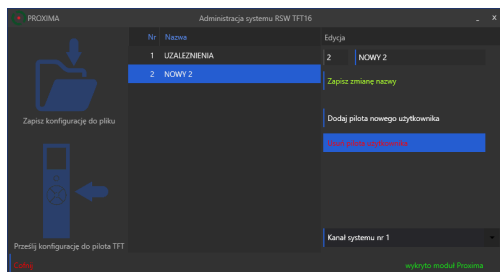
PROXIMA

Administracja systemu RSW TFT16

_ x

Zapisz konfigurację do pliku

Prześlij konfigurację do pilota TFT

| Nr | Nazwa |
|---|---|
| 1 | UZALEZNIENIA |
| 2 | NOWY 2 |

Edycja

2 NOWY 2

Zapisz zmianę nazwy

Dodaj pilota nowego użytkownika

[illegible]

Kanał systemu nr 1

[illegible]

wykryto moduł Proxima